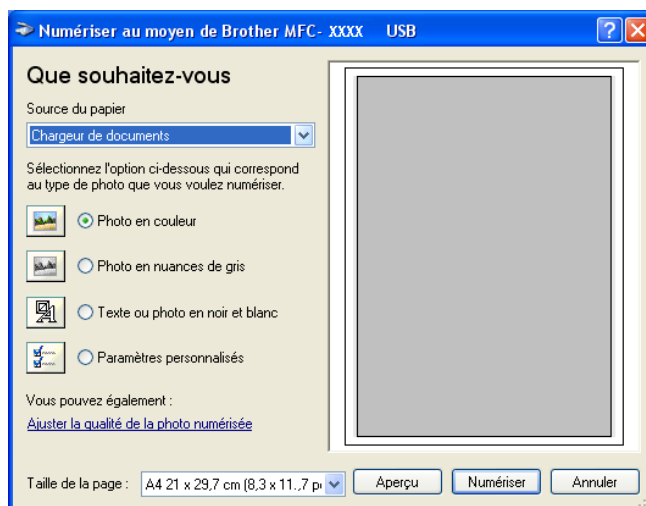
Numériser au moyen de Brother MFC- XXXX USB

Que souhaitez-vous

Source du papier

Chargeur de documents

Sélectionnez l'option ci-dessous qui correspond au type de photo que vous voulez numériser.

Photo en couleur

Photo en nuances de gris

Texte ou photo en noir et blanc

Paramètres personnalisés

Vous pouvez également :

Ajuster la qualité de la photo numérisée

Taille de la page : A4 21 x 29,7 cm (8,3 x 11..7 p

Aperçu

Numériser

Annuler